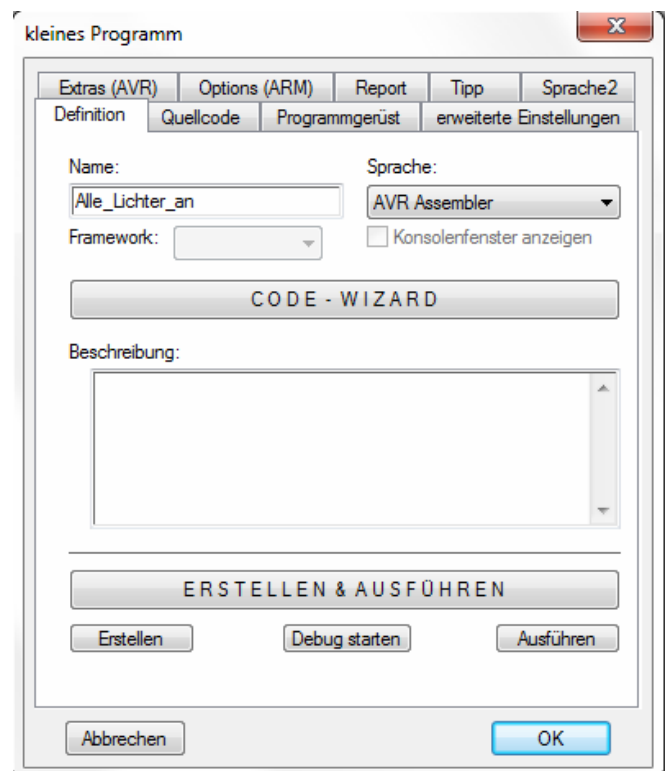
kleines Programm

X

Extras (AVR) Options (ARM) Report Tipp Sprache2
Definition Quellcode Programmgerüst erweiterte Einstellungen

Name:
Alle_Lichter_an

Sprache:
AVR Assembler

Framework:

Konsolenfenster anzeigen

C O D E - W I Z A R D

Beschreibung:

E R S T E L L E N & A U S F Ü H R E N

Erstellen Debug starten Ausführen

Abbrechen OK